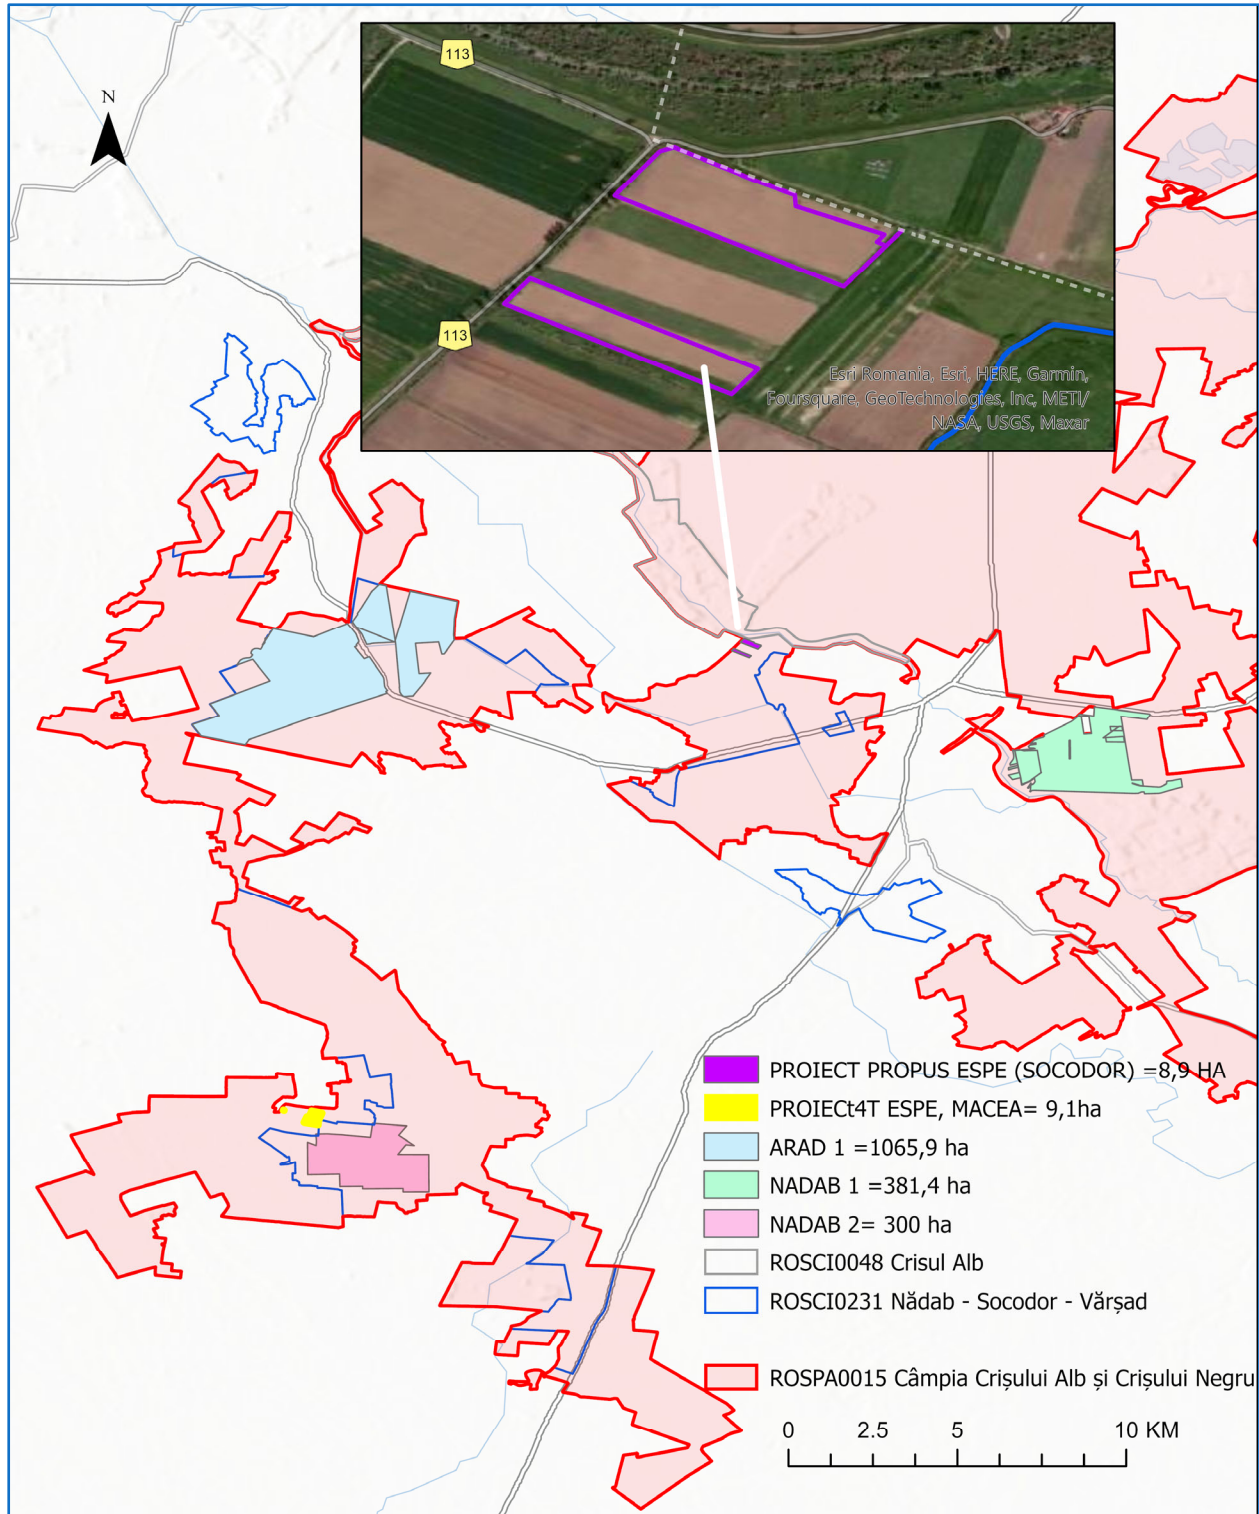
N

113

113

Esri Romania, Esri, HERE, Garmin, Foursquare, GeoTechnologies, Inc, METI/ NASA, USGS, Maxar

PROIECT PROPUS ESPE (SOCODOR) =8,9 HA
PROIECt4T ESPE, MACEA= 9,1ha
ARAD 1 =1065,9 ha
NADAB 1 =381,4 ha
NADAB 2= 300 ha
ROSCI0048 Crisul Alb
ROSCI0231 Nădab - Socodor - Vărșad
ROSPA0015 Câmpia Crișului Alb și Crișului Negru

0 2.5 5 10 KM